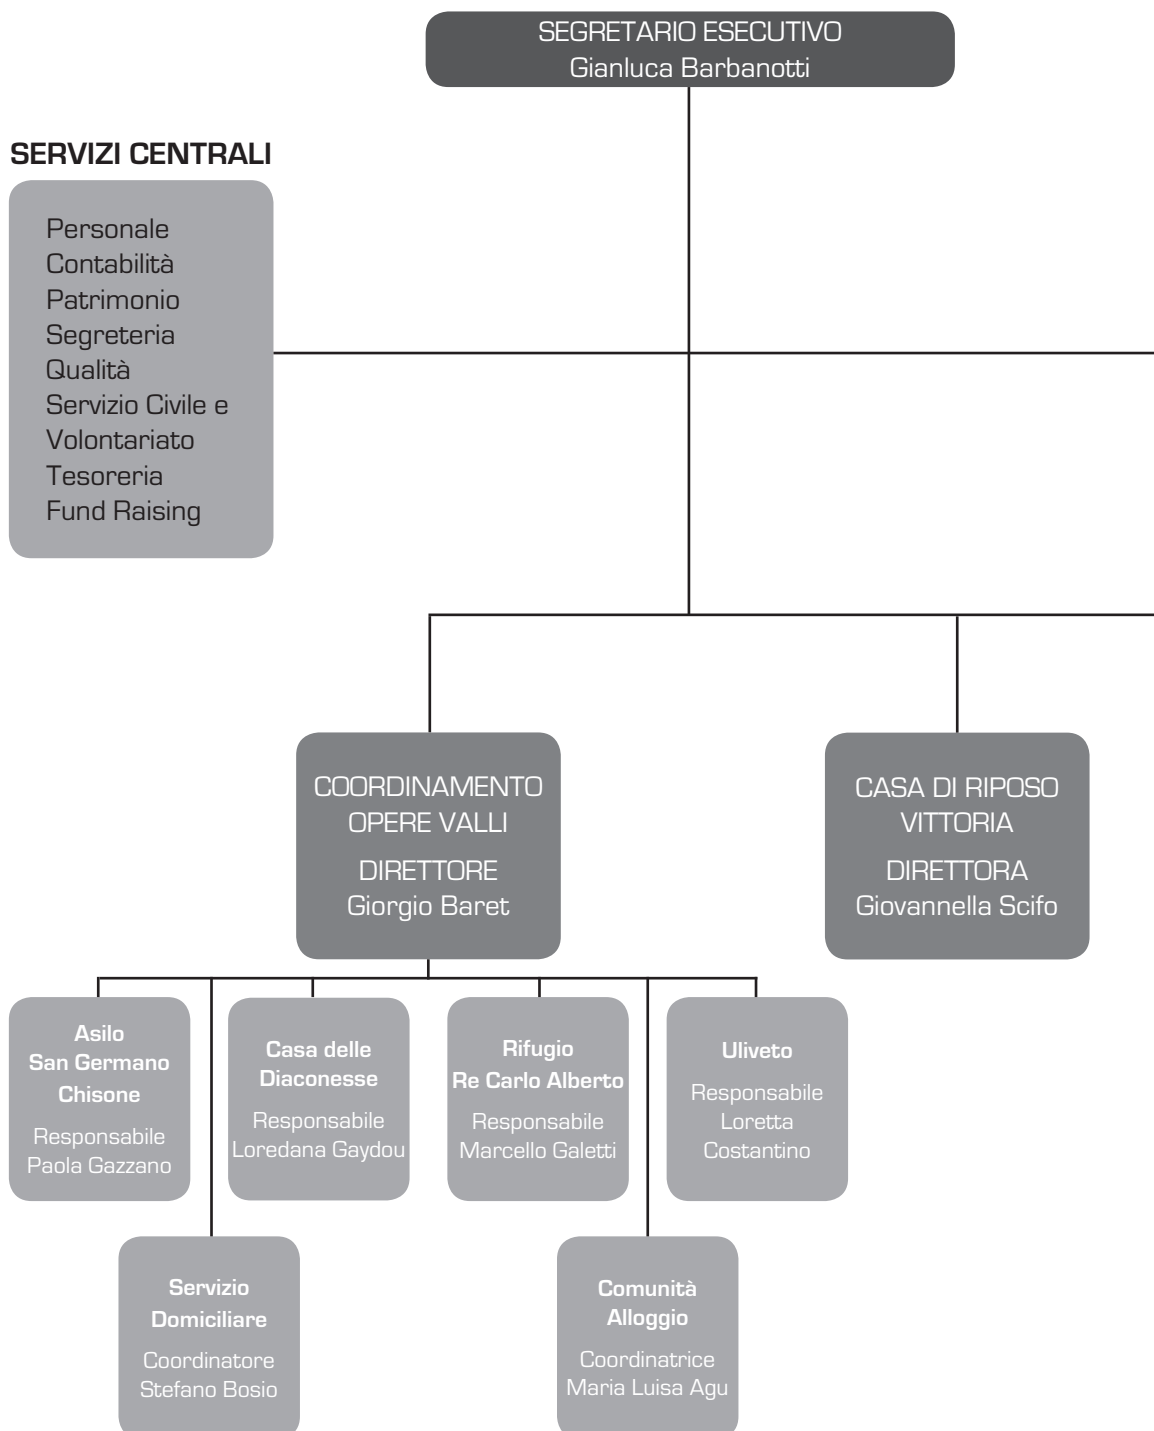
SEGRETARIO ESECUTIVO
Gianluca Barbanotti

SERVIZI CENTRALI

Personale
Contabilità
Patrimonio
Segreteria
Qualità
Servizio Civile e Volontariato
Tesoreria
Fund Raising

COORDINAMENTO OPERE VALLI
DIRETTORE
Giorgio Baret

CASA DI RIPOSO VITTORIA
DIRETTORA
Giovannella Scifo

Asilo San Germano Chisone
Responsabile
Paola Gazzano

Casa delle Diaconesse
Responsabile
Loredana Gaydou

Rifugio Re Carlo Alberto
Responsabile
Marcello Galetti

Uliveto
Responsabile
Loretta Costantino

Servizio Domiciliare
Coordinatore
Stefano Bosio

Comunità Alloggio
Coordinatrice
Maria Luisa Agu